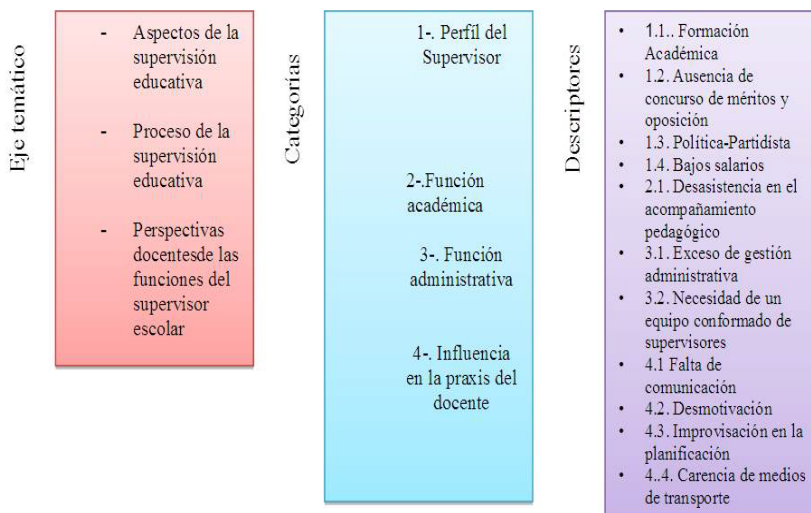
Eje temático

- Aspectos de la supervisión educativa

- Proceso de la supervisión educativa

- Perspectivas docentesde las funciones del supervisor escolar

Categorías

1-. Perfíl del Supervisor

2-.Función académica

3-. Función administrativa

4-. Influencia en la praxis del docente

Descriptores

- 1.1.. Formación Académica
- 1.2. Ausencia de concurso de méritos y oposición
- 1.3. Política-Partidista
- 1.4. Bajos salarios
- 2.1. Desasistencia en el acompañamiento pedagógico
- 3.1. Exceso de gestión administrativa
- 3.2. Necesidad de un equipo conformado de supervisores
- 4.1 Falta de comunicación
- 4.2. Desmotivación
- 4.3. Improvisación en la planificación
- 4..4. Carencia de medios de transporte